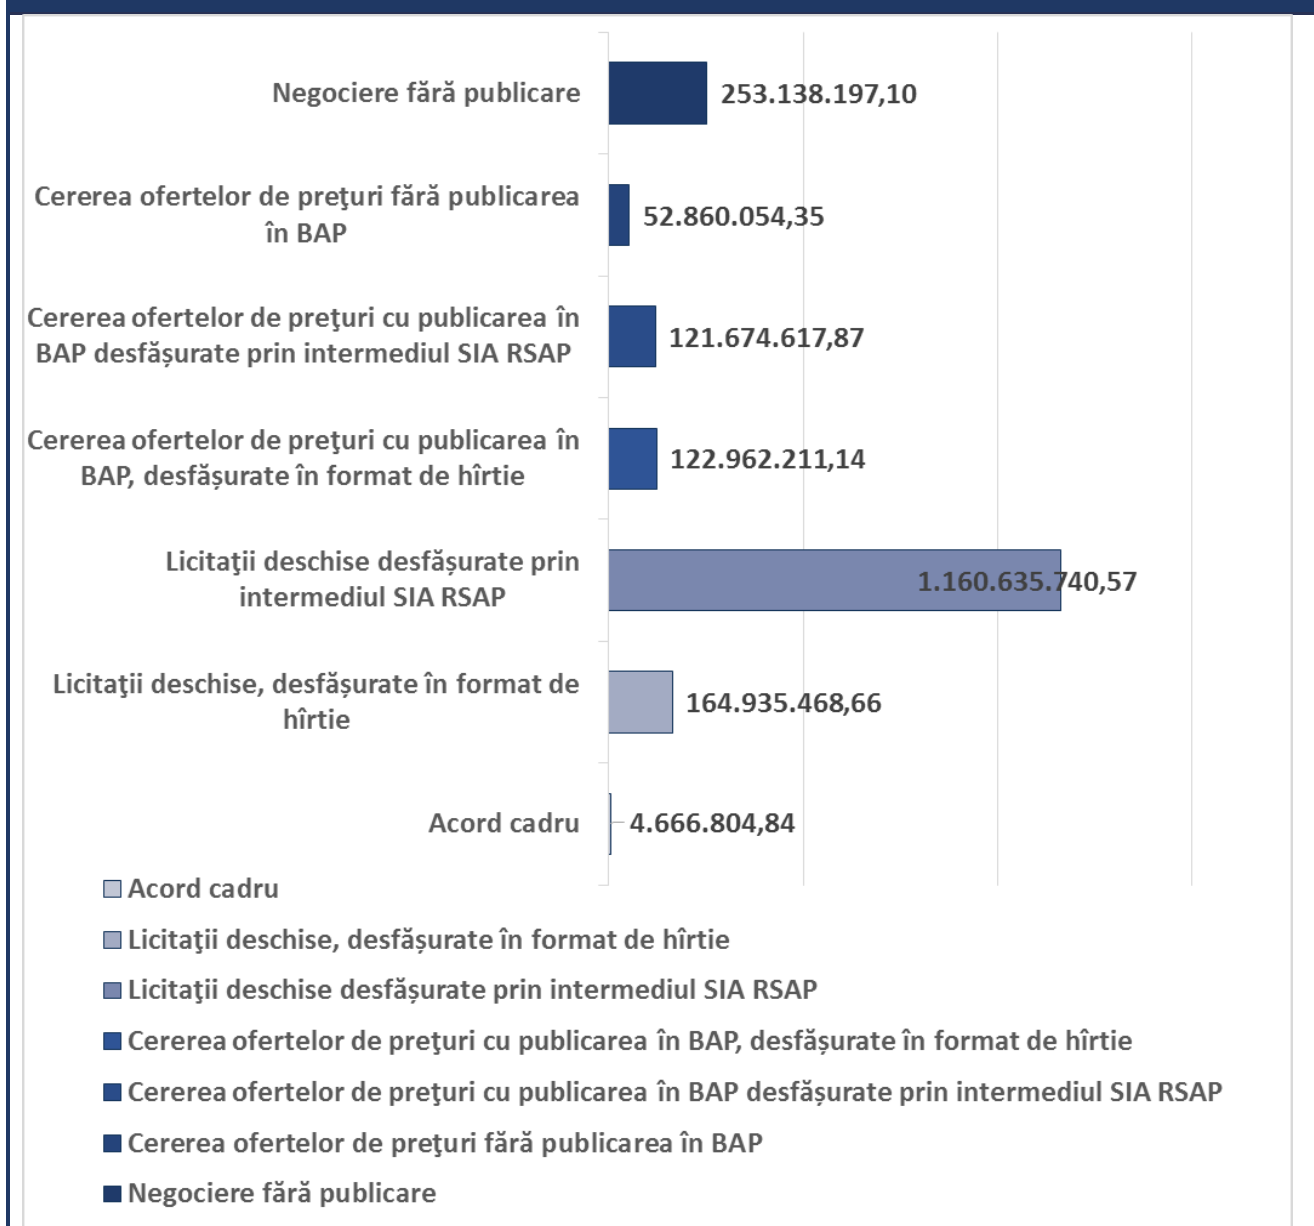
Negociere fără publicare
253.138.197,10

Cererea ofertelor de preţuri fără publicarea în BAP
52.860.054,35

Cererea ofertelor de preţuri cu publicarea în BAP desfășurate prin intermediul SIA RSAP
121.674.617,87

Cererea ofertelor de preţuri cu publicarea în BAP, desfășurate în format de hîrtie
122.962.211,14

Licitaţii deschise desfășurate prin intermediul SIA RSAP
1.160.635.740,57

Licitaţii deschise, desfășurate în format de hîrtie
164.935.468,66

Acord cadru
4.666.804,84

Acord cadru
Licitaţii deschise, desfășurate în format de hîrtie
Licitaţii deschise desfășurate prin intermediul SIA RSAP
Cererea ofertelor de preţuri cu publicarea în BAP, desfășurate în format de hîrtie
Cererea ofertelor de preţuri cu publicarea în BAP desfășurate prin intermediul SIA RSAP
Cererea ofertelor de preţuri fără publicarea în BAP
Negociere fără publicare